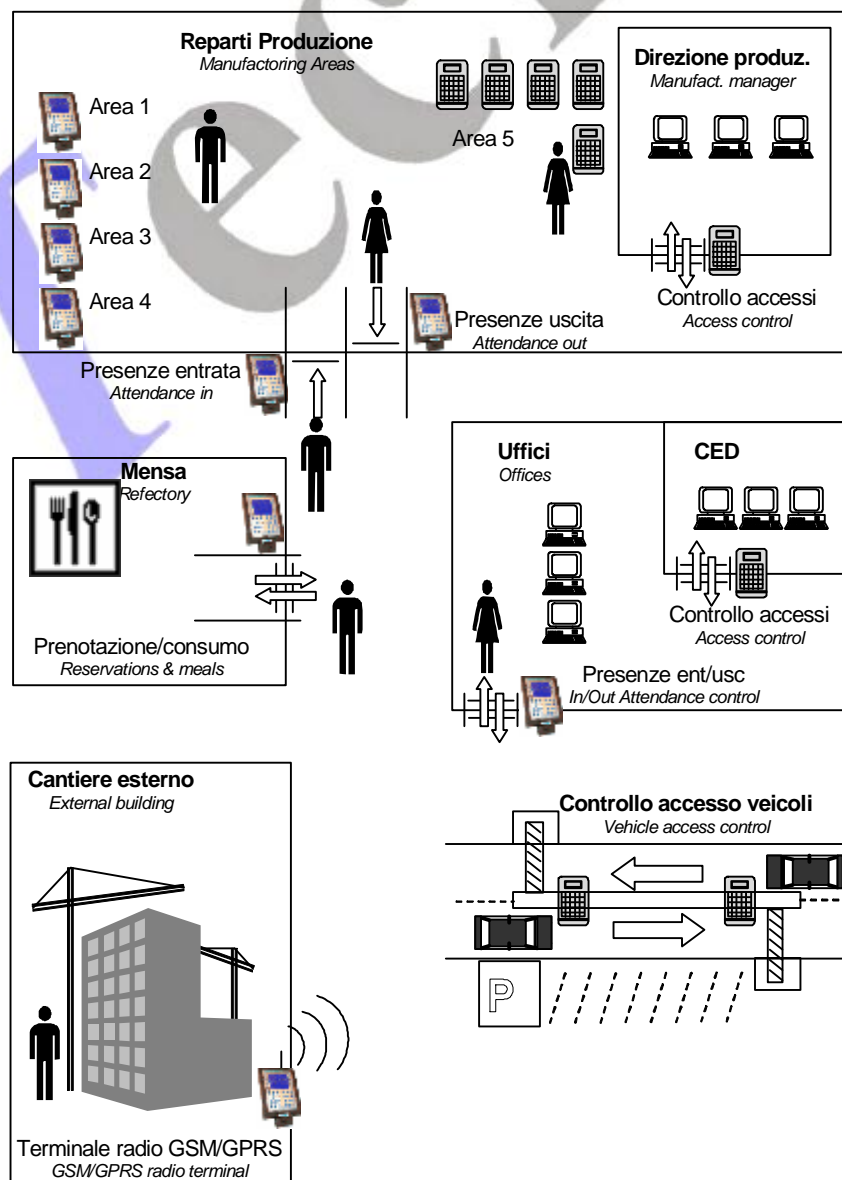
Reparti Produzione
Manufactoring Areas

Area 1
Area 2
Area 3
Area 4

Area 5

Direzione produz.
Manufact. manager

Controllo accessi
Access control

Presenze uscita
Attendance out

Presenze entrata
Attendance in

Mensa
Refectory

Prenotazione/consumo
Reservations & meals

Uffici
Offices

CED

Controllo accessi
Access control

Presenze ent/usc
In/Out Attendance control

Cantiere esterno
External building

Terminale radio GSM/GPRS
GSM/GPRS radio terminal

Controllo accesso veicoli
Vehicle access control

P